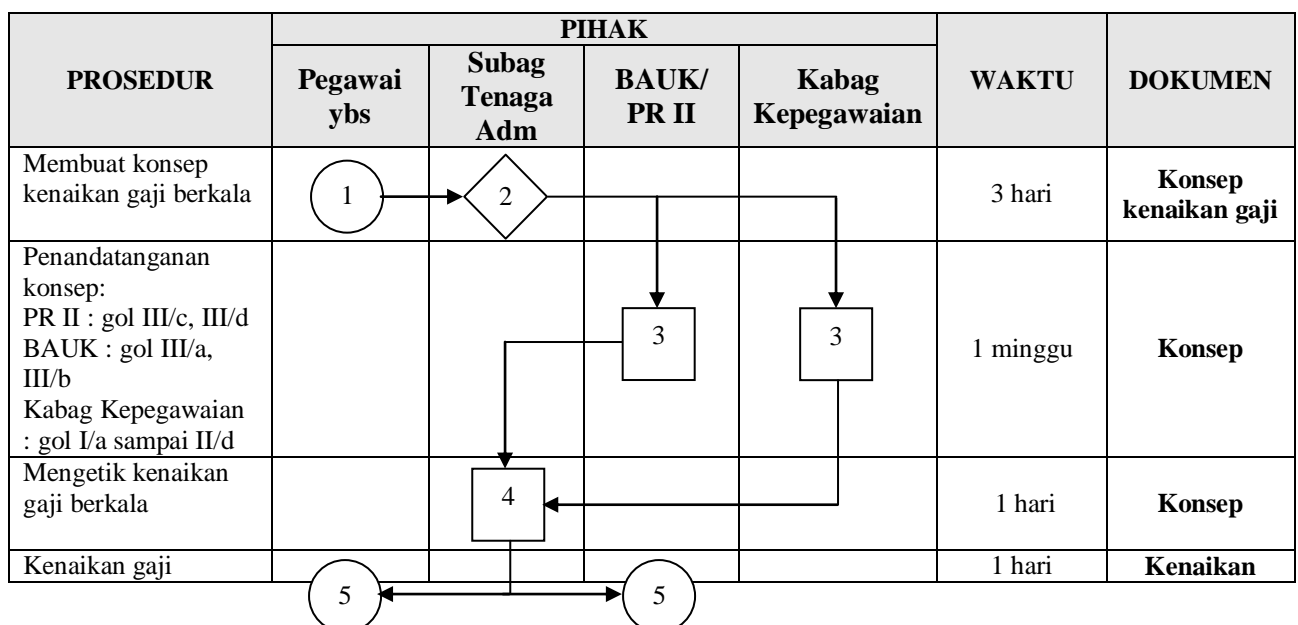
| PROSEDUR | PIHAK: Pegawai ybs | PIHAK: Subag Tenaga Adm | PIHAK: BAUK/ PR II | PIHAK: Kabag Kepegawaian | WAKTU | DOKUMEN |
|---|---|---|---|---|---|---|
| Membuat konsep kenaikan gaji berkala | 1 | 2 | | | 3 hari | **Konsep kenaikan gaji** |
| Penandatanganan konsep: PR II : gol III/c, III/d BAUK : gol III/a, III/b Kabag Kepegawaian : gol I/a sampai II/d | | | 3 | 3 | 1 minggu | **Konsep** |
| Mengetik kenaikan gaji berkala | | 4 | | | 1 hari | **Konsep** |
| Kenaikan gaji | 5 | | 5 | | 1 hari | **Kenaikan** |